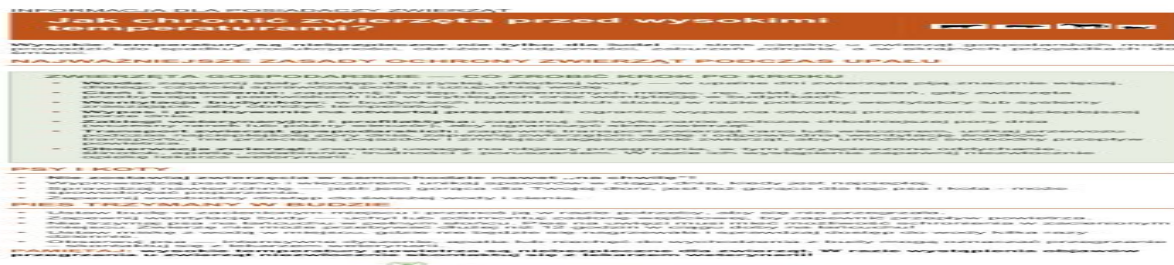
INFORMACJA DLA POSIADACZY ZWIERZĄT

Jak chronić zwierzęta przed wysokimi temperaturami?

Wysokie temperatury są niebezpieczne nie tylko dla ludzi – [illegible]

NAJWAŻNIEJSZE ZASADY OCHRONY ZWIERZĄT PODCZAS UPAŁU

ZWIERZĘTA GOSPODARSKIE – CO ZROBIĆ KROK PO KROKU

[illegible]

PSY I KOTY

Nie zostawiaj zwierzęcia w samochodzie nawet „na chwilę"! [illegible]

PIES TRZYMANY W KOJCU

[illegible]

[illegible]